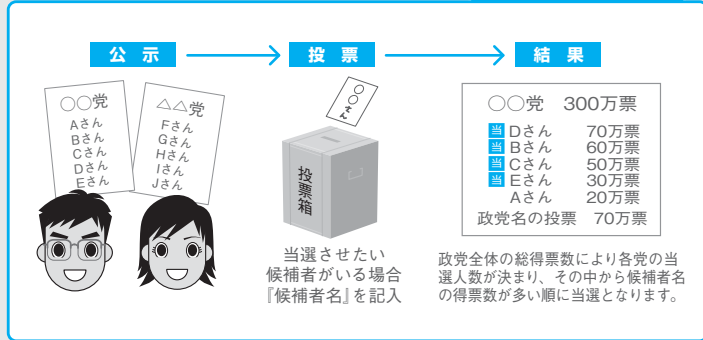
公　示

投　票

結　果

○○党
Aさん
Bさん
Cさん
Dさん
Eさん

△△党
Fさん
Gさん
Hさん
Iさん
Jさん

○○さん

投票箱

当選させたい候補者がいる場合『候補者名』を記入

| ○○党 | 300万票 |
|---|---|
| 当 Dさん | 70万票 |
| 当 Bさん | 60万票 |
| 当 Cさん | 50万票 |
| 当 Eさん | 30万票 |
| Aさん | 20万票 |
| 政党名の投票 | 70万票 |

政党全体の総得票数により各党の当選人数が決まり、その中から候補者名の得票数が多い順に当選となります。